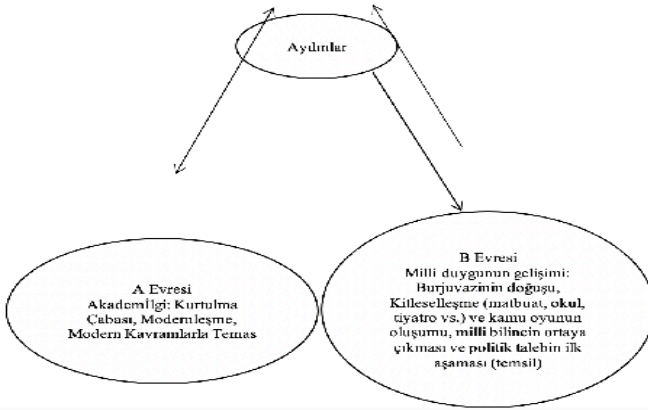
Aydınlar

A Evresi
Akademilgi: Kurtulma Çabası, Modernleşme, Modern Kavramlarla Temas

B Evresi
Milli duygunun gelişimi: Burjuvazinin doğuşu, Kitleselleşme (matbuat, okul, tiyatro vs.) ve kamu oyunun oluşumu, milli bilincin ortaya çıkması ve politik talebin ilk aşaması (temsil)